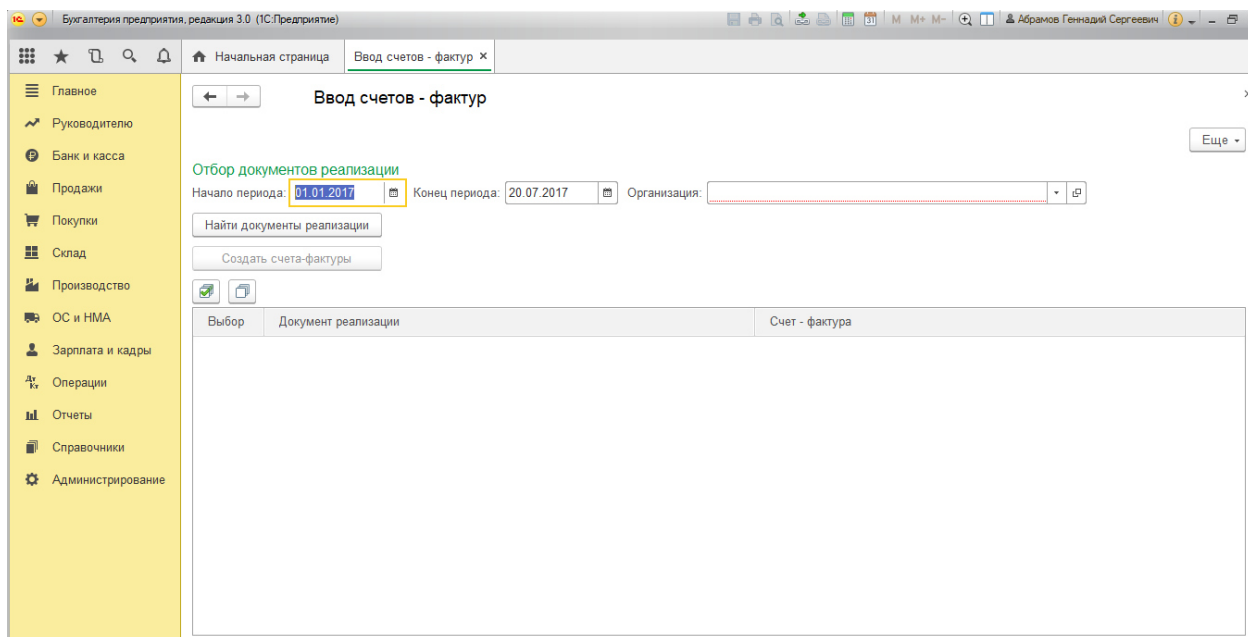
Бухгалтерия предприятия, редакция 3.0 (1С:Предприятие)

M M+ M- Абрамов Геннадий Сергеевич

Начальная страница
Ввод счетов - фактур ×

Главное
Руководителю
Банк и касса
Продажи
Покупки
Склад
Производство
ОС и НМА
Зарплата и кадры
Операции
Отчеты
Справочники
Администрирование

Ввод счетов - фактур

Еще

Отбор документов реализации

Начало периода: 01.01.2017 Конец периода: 20.07.2017 Организация:

Найти документы реализации

Создать счета-фактуры

| Выбор | Документ реализации | Счет - фактура |
|---|---|---|